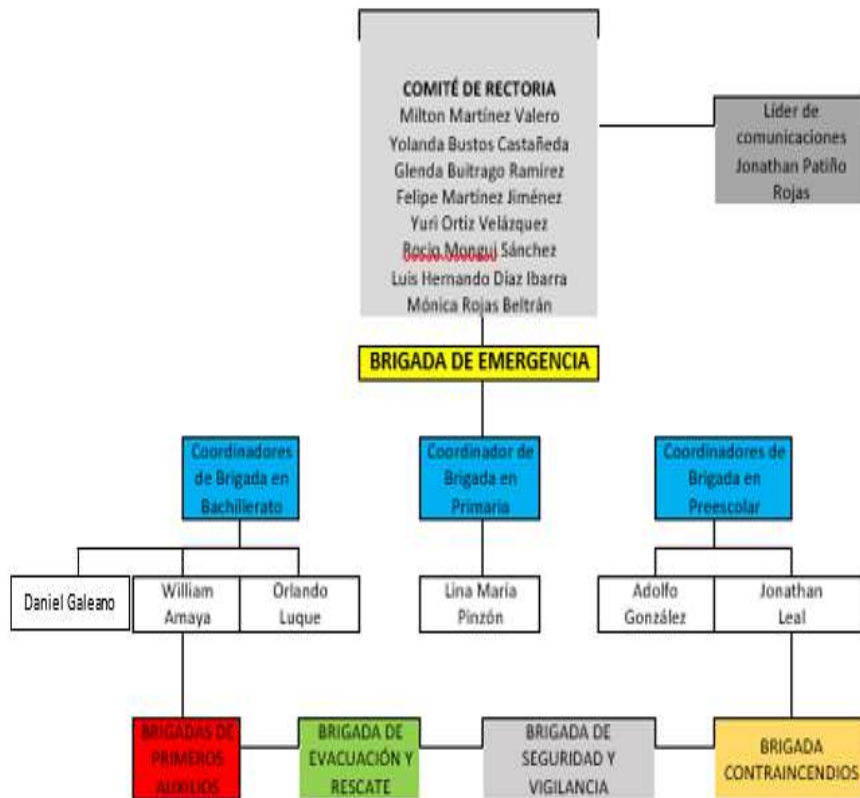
COMITÉ DE RECTORIA
Milton Martínez Valero
Yolanda Bustos Castañeda
Glenda Buitrago Ramírez
Felipe Martínez Jiménez
Yuri Ortiz Velázquez
Rocío Monguí Sánchez
Luis Hernando Díaz Ibarra
Mónica Rojas Beltrán

Líder de comunicaciones
Jonathan Patiño Rojas

BRIGADA DE EMERGENCIA

Coordinadores de Brigada en Bachillerato

Coordinador de Brigada en Primaria

Coordinadores de Brigada en Preescolar

Daniel Galeano

William Amaya

Orlando Luque

Lina María Pinzón

Adolfo González

Jonathan Leal

BRIGADAS DE PRIMEROS AUXILIOS

BRIGADA DE EVACUACIÓN Y RESCATE

BRIGADA DE SEGURIDAD Y VIGILANCIA

BRIGADA CONTRAINCENDIOS